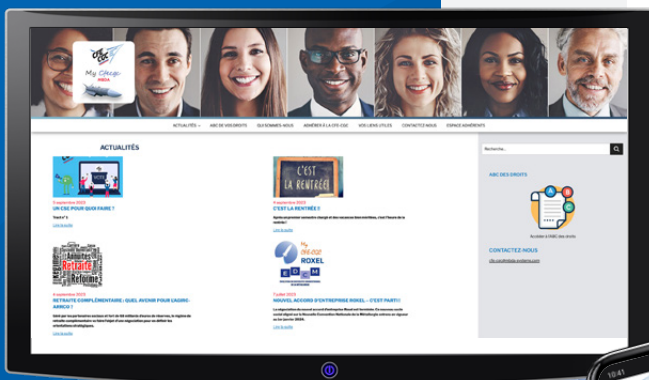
CFE CGC
My Cfecgc
MBDA

ACTUALITÉS
ABC DE VOS DROITS
QUI SOMMES-NOUS
ADHÉRER À LA CFE-CGC
VOS LIENS UTILES
CONTACTEZ-NOUS
ESPACE ADHÉRENTS

ACTUALITÉS

C'EST LA RENTRÉE!

5 septembre 2023
UN CSE POUR QUOI FAIRE ?
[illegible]
Lire la suite

4 septembre 2023
C'EST LA RENTRÉE !!
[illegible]
Lire la suite

Retraite
Réforme

4 septembre 2023
RETRAITE COMPLÉMENTAIRE : QUEL AVENIR POUR L'AGIRC-ARRCO ?
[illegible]
Lire la suite

ROXEL

7 juillet 2023
NOUVEL ACCORD D'ENTREPRISE ROXEL – C'EST PARTI !
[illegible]
Lire la suite

Rechercher...

ABC DES DROITS
Accédez à l'ABC des droits

CONTACTEZ-NOUS
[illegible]

10:41